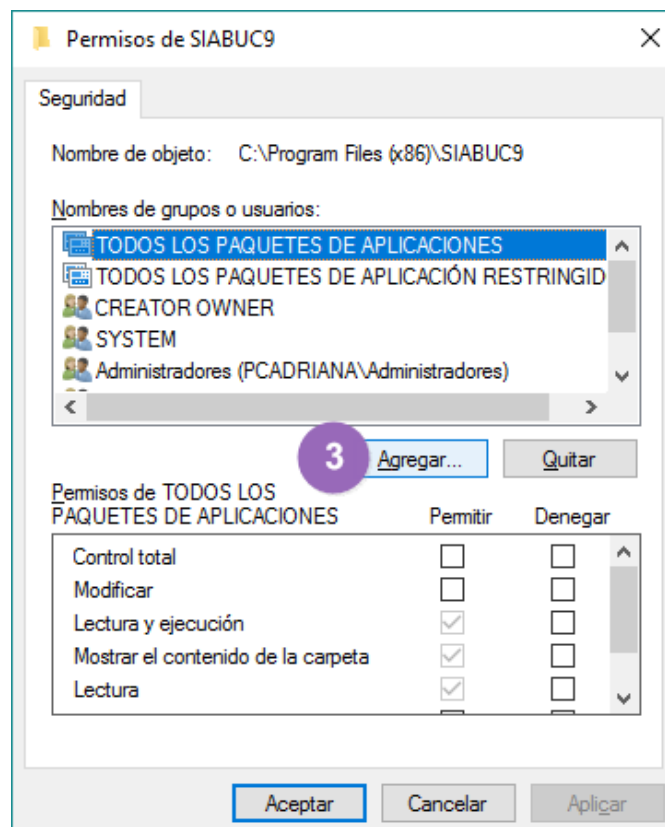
Permisos de SIABUC9

Seguridad

Nombre de objeto: C:\Program Files (x86)\SIABUC9

Nombres de grupos o usuarios:

TODOS LOS PAQUETES DE APLICACIONES
TODOS LOS PAQUETES DE APLICACIÓN RESTRINGID
CREATOR OWNER
SYSTEM
Administradores (PCADRIANA\Administradores)

3

Agregar...

Quitar

Permisos de TODOS LOS PAQUETES DE APLICACIONES

| | Permitir | Denegar |
|---|---|---|
| Control total | | |
| Modificar | | |
| Lectura y ejecución | ✓ | |
| Mostrar el contenido de la carpeta | ✓ | |
| Lectura | ✓ | |

Aceptar

Cancelar

Aplicar